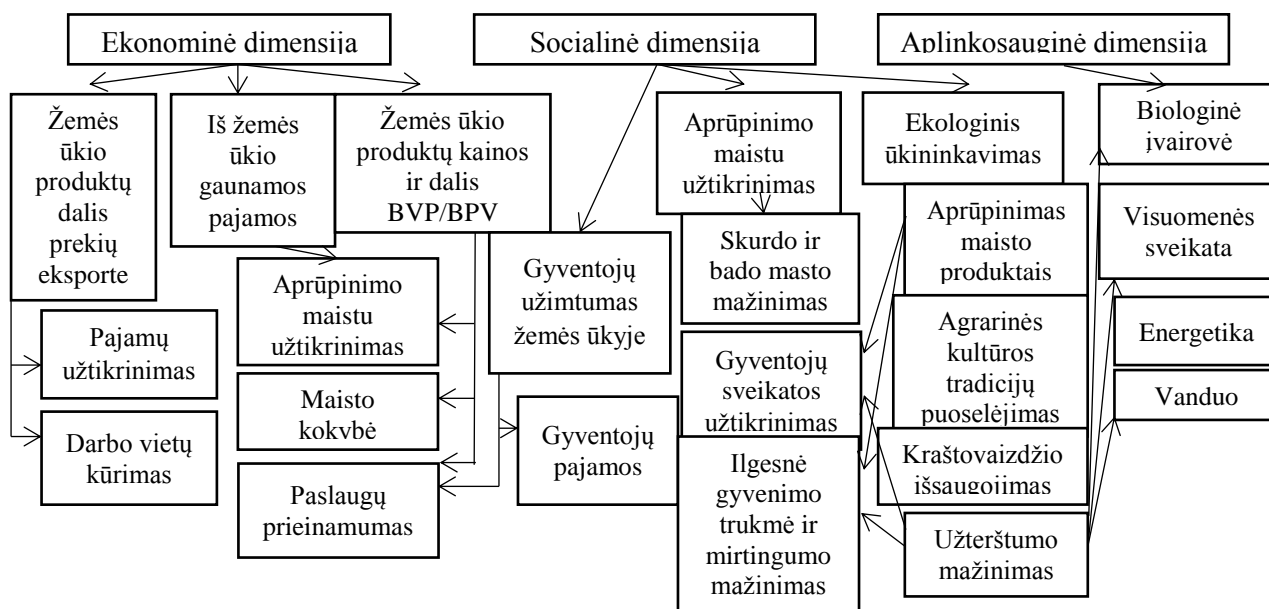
Ekonominė dimensija

Socialinė dimensija

Aplinkosauginė dimensija

Žemės ūkio produktų dalis prekių eksporte

Iš žemės ūkio gaunamos pajamos

Žemės ūkio produktų kainos ir dalis BVP/BPV

Aprūpinimo maistu užtikrinimas

Ekologinis ūkininkavimas

Biologinė įvairovė

Skurdo ir bado masto mažinimas

Aprūpinimas maisto produktais

Visuomenės sveikata

Aprūpinimo maistu užtikrinimas

Gyventojų užimtumas žemės ūkyje

Agrarinės kultūros tradicijų puoselėjimas

Pajamų užtikrinimas

Gyventojų sveikatos užtikrinimas

Energetika

Maisto kokybė

Vanduo

Darbo vietų kūrimas

Gyventojų pajamos

Ilgesnė gyvenimo trukmė ir mirtingumo mažinimas

Kraštovaizdžio išsaugojimas

Paslaugų prieinamumas

Užterštumo mažinimas